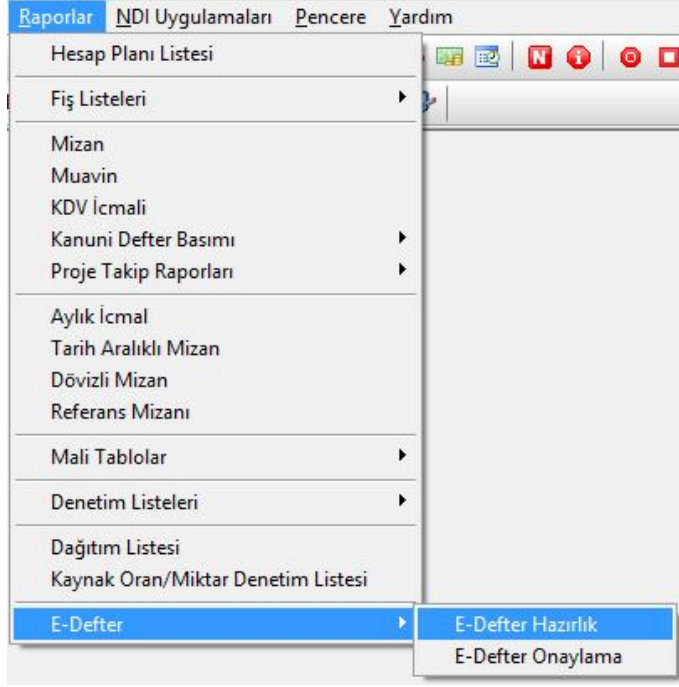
Raporlar NDI Uygulamaları Pencere Yardım

Hesap Planı Listesi

Fiş Listeleri

Mizan
Muavin
KDV İcmali
Kanuni Defter Basımı
Proje Takip Raporları

Aylık İcmal
Tarih Aralıklı Mizan
Dövizli Mizan
Referans Mizanı

Mali Tablolar

Denetim Listeleri

Dağıtım Listesi
Kaynak Oran/Miktar Denetim Listesi

E-Defter

E-Defter Hazırlık
E-Defter Onaylama